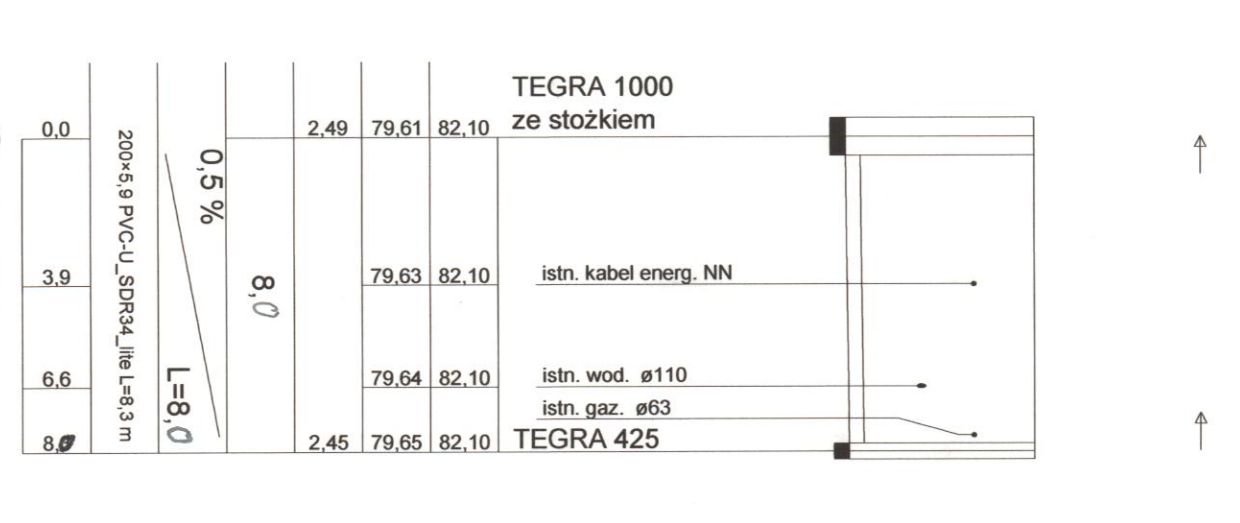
TEGRA 1000
ze stożkiem

0,0
3,9
6,6
8,0

200×5,9 PVC-U_SDR34_lite L=8,3 m

0,5 %

L=8,0

8,0

2,49 79,61 82,10
79,63 82,10
79,64 82,10
2,45 79,65 82,10

istn. kabel energ. NN
istn. wod. ø110
istn. gaz. ø63

TEGRA 425